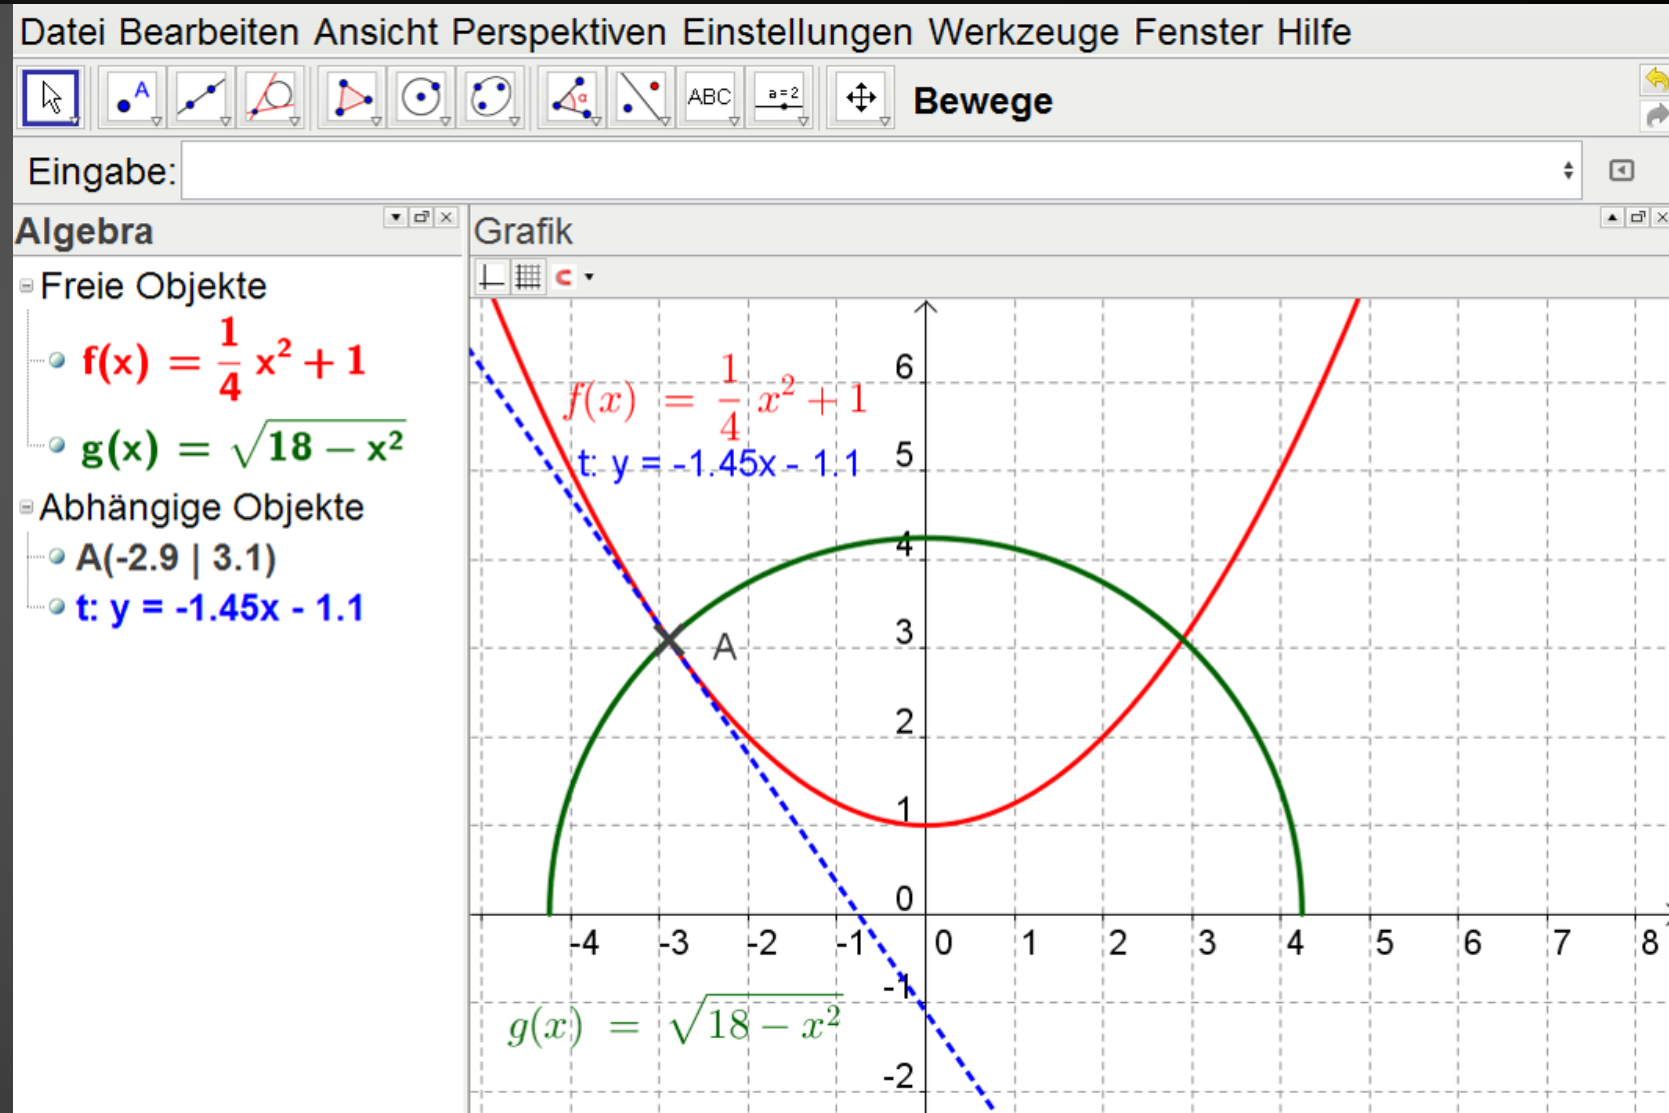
Datei Bearbeiten Ansicht Perspektiven Einstellungen Werkzeuge Fenster Hilfe

ABC a=2 Bewege

Eingabe:

Algebra

Freie Objekte

$f(x) = \frac{1}{4} x^2 + 1$

$g(x) = \sqrt{18 - x^2}$

Abhängige Objekte

A(-2.9 | 3.1)

t: y = -1.45x - 1.1

Grafik

$f(x) = \frac{1}{4} x^2 + 1$

t: y = -1.45x - 1.1

A

$g(x) = \sqrt{18 - x^2}$

6 5 4 3 2 1 0 -1 -2

-4 -3 -2 -1 0 1 2 3 4 5 6 7 8